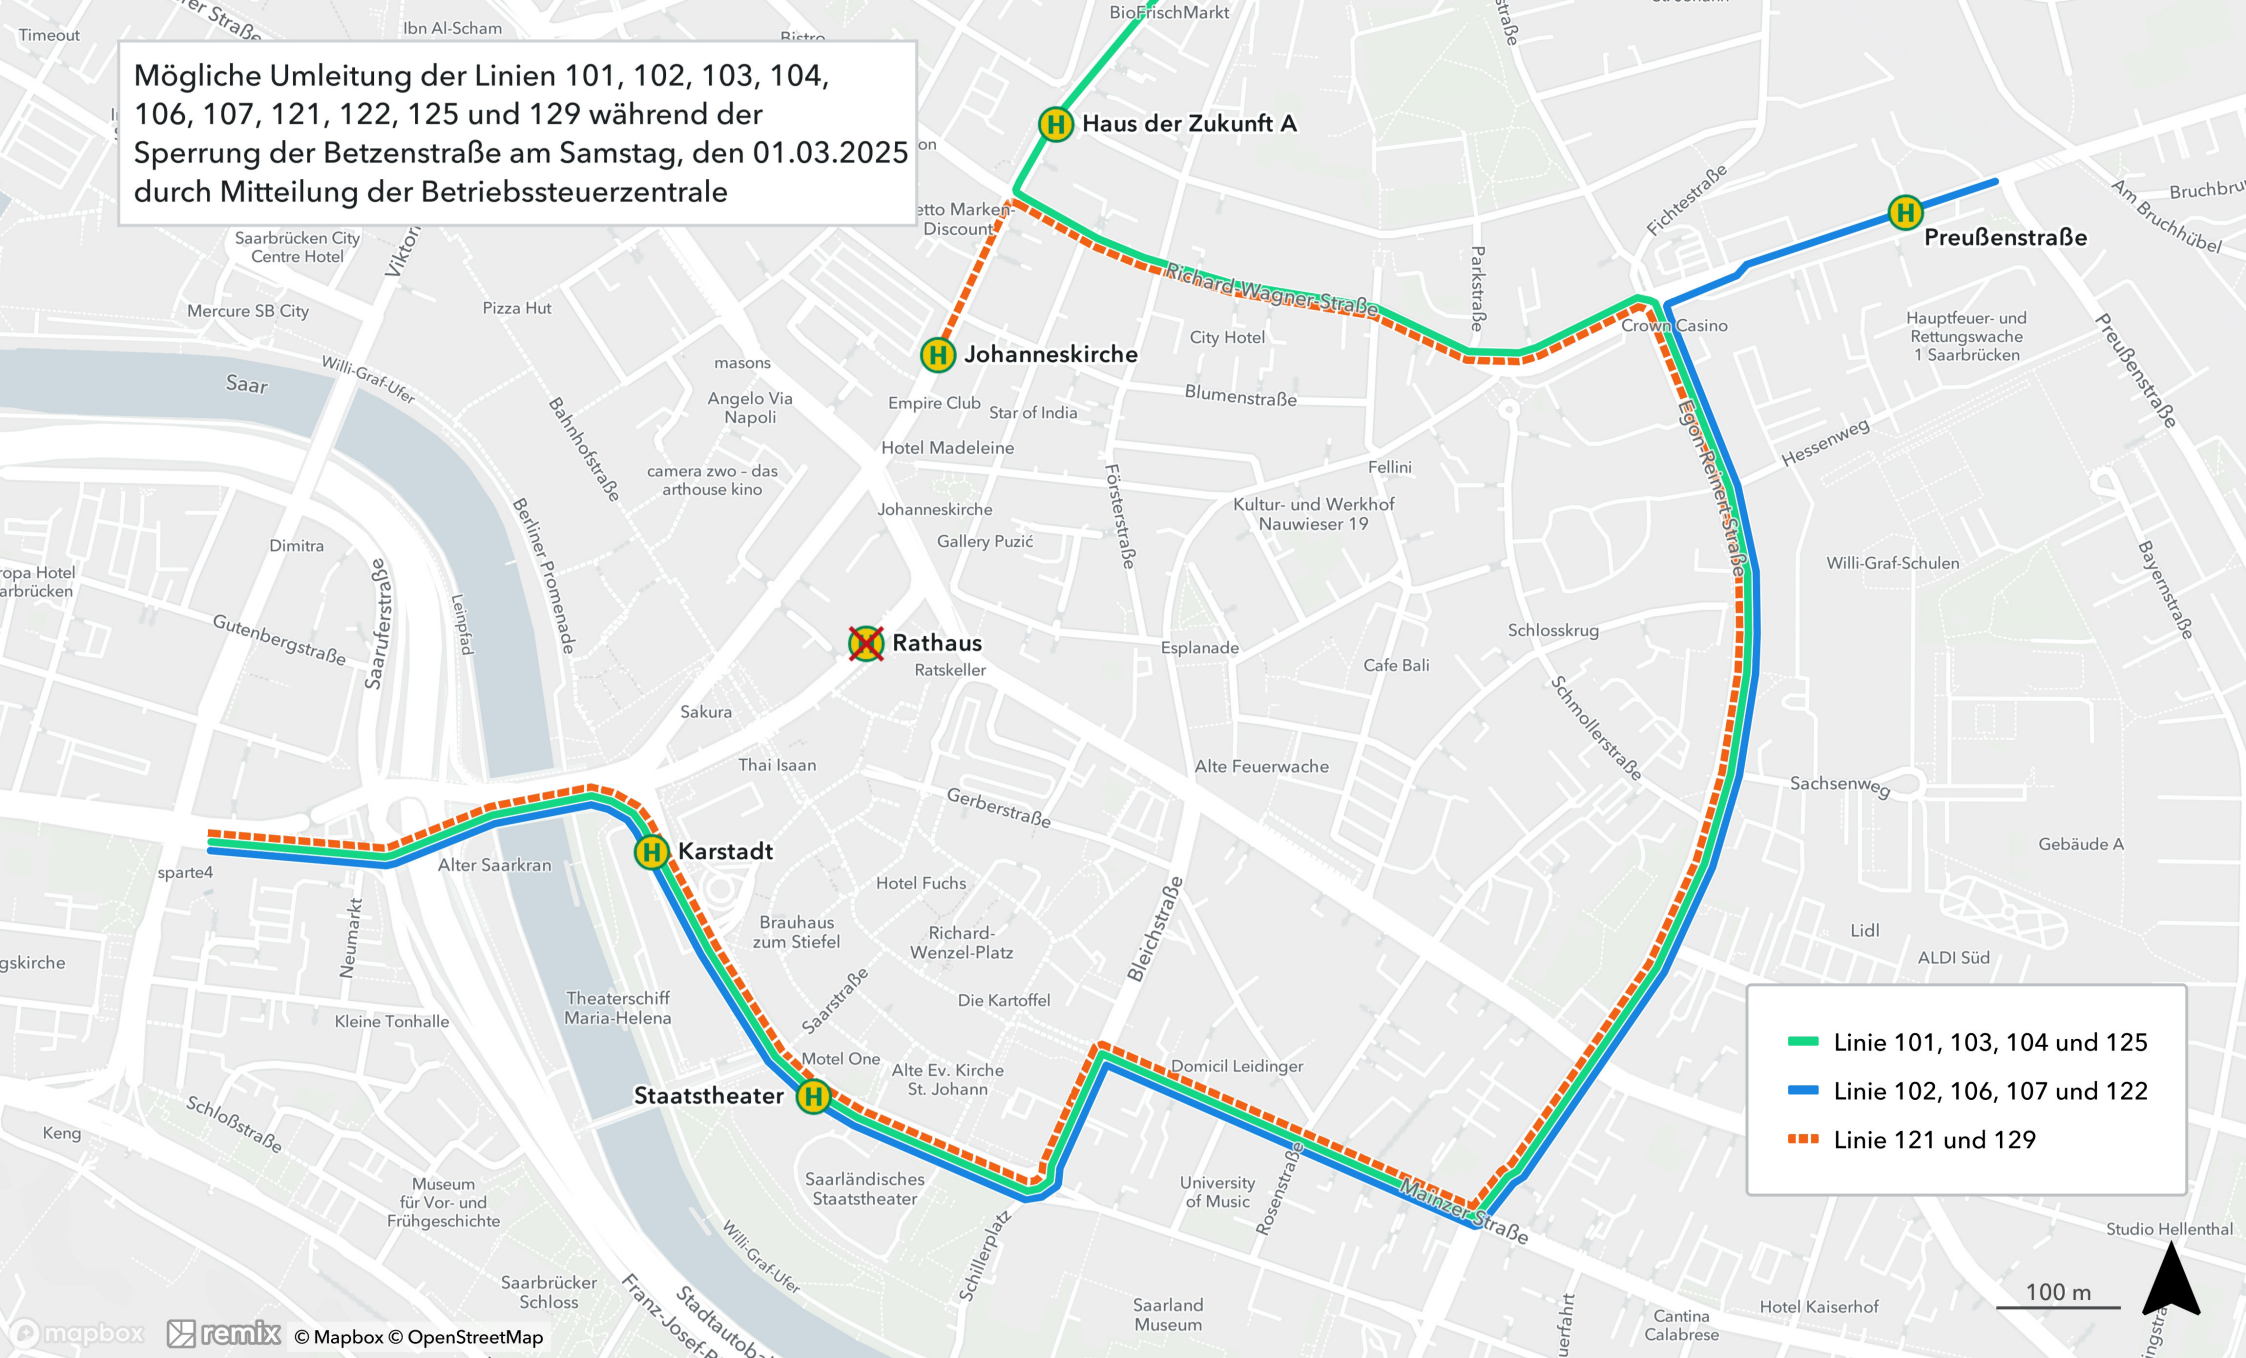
Mögliche Umleitung der Linien 101, 102, 103, 104, 106, 107, 121, 122, 125 und 129 während der Sperrung der Betzenstraße am Samstag, den 01.03.2025 durch Mitteilung der Betriebssteuerzentrale

Haus der Zukunft A
Johanneskirche
Preußenstraße
Rathaus
Karstadt
Staatstheater

Linie 101, 103, 104 und 125
Linie 102, 106, 107 und 122
Linie 121 und 129

Timeout
Ibn Al-Scham
BioFrischMarkt
Saarbrücken City Centre Hotel
Mercure SB City
Pizza Hut
Netto Marken-Discount
Saar
Willi-Graf-Ufer
Bahnhofstraße
masons
Angelo Via Napoli
camera zwo - das arthouse kino
Empire Club
Star of India
Hotel Madeleine
Richard-Wagner-Straße
City Hotel
Blumenstraße
Parkstraße
Fichtestraße
Crown Casino
Hauptfeuer- und Rettungswache 1 Saarbrücken
Am Bruchhübel
Preußenstraße
Hessenweg
Egon-Reinert-Straße
Fellini
Kultur- und Werkhof Nauwieser 19
Försterstraße
Johanneskirche
Gallery Pužić
Dimitra
Europa Hotel Saarbrücken
Gutenbergstraße
Saaruferstraße
Leinpfad
Berliner Promenade
Ratskeller
Esplanade
Schlosskrug
Cafe Bali
Willi-Graf-Schulen
Bayernstraße
Sakura
Thai Isaan
Gerberstraße
Alte Feuerwache
Schmollerstraße
Sachsenweg
Gebäude A
sparte4
Alter Saarkran
Hotel Fuchs
Brauhaus zum Stiefel
Richard-Wenzel-Platz
Bleichstraße
Lidl
ALDI Süd
Neumarkt
Theaterschiff Maria-Helena
Saarstraße
Die Kartoffel
Kleine Tonhalle
Motel One
Alte Ev. Kirche St. Johann
Domicil Leidinger
Schloßstraße
Keng
Museum für Vor- und Frühgeschichte
Saarländisches Staatstheater
University of Music
Rosenstraße
Mainzer Straße
Schillerplatz
Willi-Graf-Ufer
Saarbrücker Schloss
Franz-Josef-R
Stadtautob
Saarland Museum
Cantina Calabrese
Hotel Kaiserhof
Studio Hellenthal
100 m
Viktor
Bruchbr
© Mapbox © OpenStreetMap
mapbox
remix